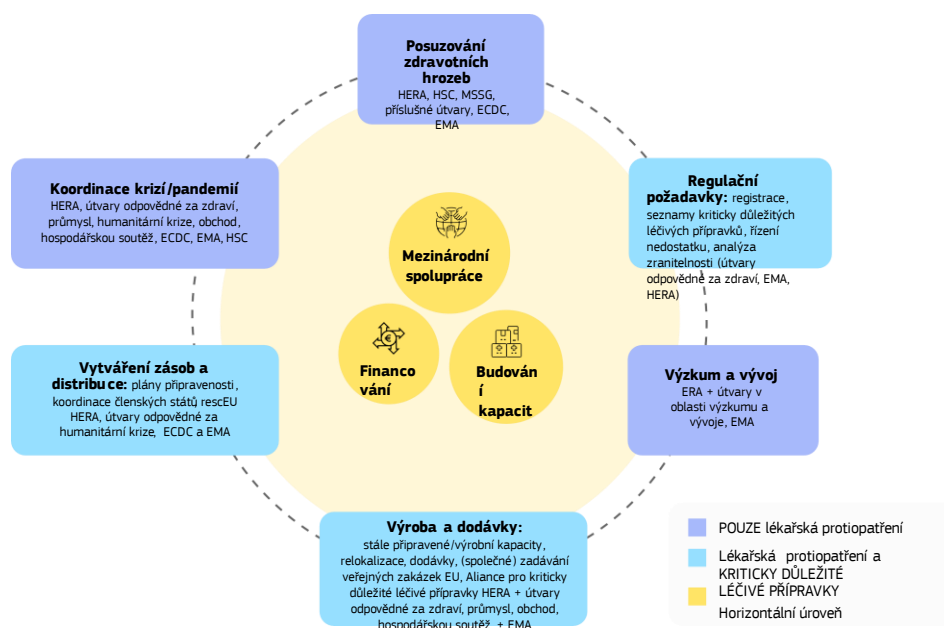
Posuzování zdravotních hrozeb
HERA, HSC, MSSG, příslušné útvary, ECDC, EMA

Koordinace krizí/pandemií
HERA, útvary odpovědné za zdraví, průmysl, humanitární krize, obchod, hospodářskou soutěž, ECDC, EMA, HSC

Regulační požadavky: registrace, seznamy kriticky důležitých léčivých přípravků, řízení nedostatku, analýza zranitelnosti (útvary odpovědné za zdraví, EMA, HERA)

Mezinárodní spolupráce

Financování

Budování kapacit

Vytváření zásob a distribuce: plány připravenosti, koordinace členských států rescEU HERA, útvary odpovědné za humanitární krize, ECDC a EMA

Výzkum a vývoj
ERA + útvary v oblasti výzkumu a vývoje, EMA

Výroba a dodávky:
stále připravené/výrobní kapacity, relokalizace, dodávky, (společné) zadávání veřejných zakázek EU, Aliance pro kriticky důležité léčivé přípravky HERA + útvary odpovědné za zdraví, průmysl, obchod, hospodářskou soutěž + EMA

POUZE lékařská protiopatření
Lékařská protiopatření a KRITICKY DŮLEŽITÉ LÉČIVÉ PŘÍPRAVKY
Horizontální úroveň